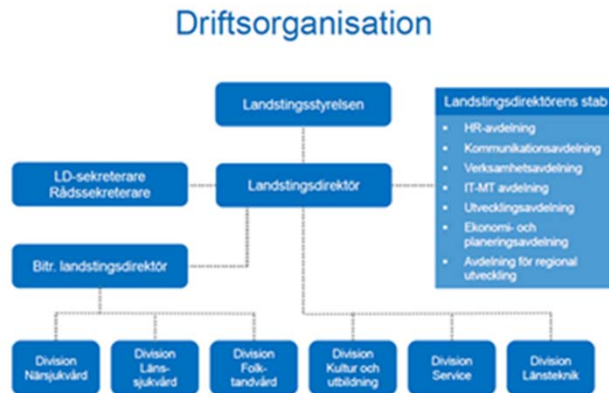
Driftsorganisation

Landstingsstyrelsen

Landstingsdirektörens stab

- HR-avdelning
- Kommunikationsavdelning
- Verksamhetsavdelning
- IT-MT avdelning
- Utvecklingsavdelning
- Ekonomi- och planeringsavdelning
- Avdelning för regional utveckling

LD-sekreterare
Rådssekreterare

Landstingsdirektör

Bitr. landstingsdirektör

Division Närsjukvård

Division Länssjukvård

Division Folktandvård

Division Kultur och utbildning

Division Service

Division Länsteknik